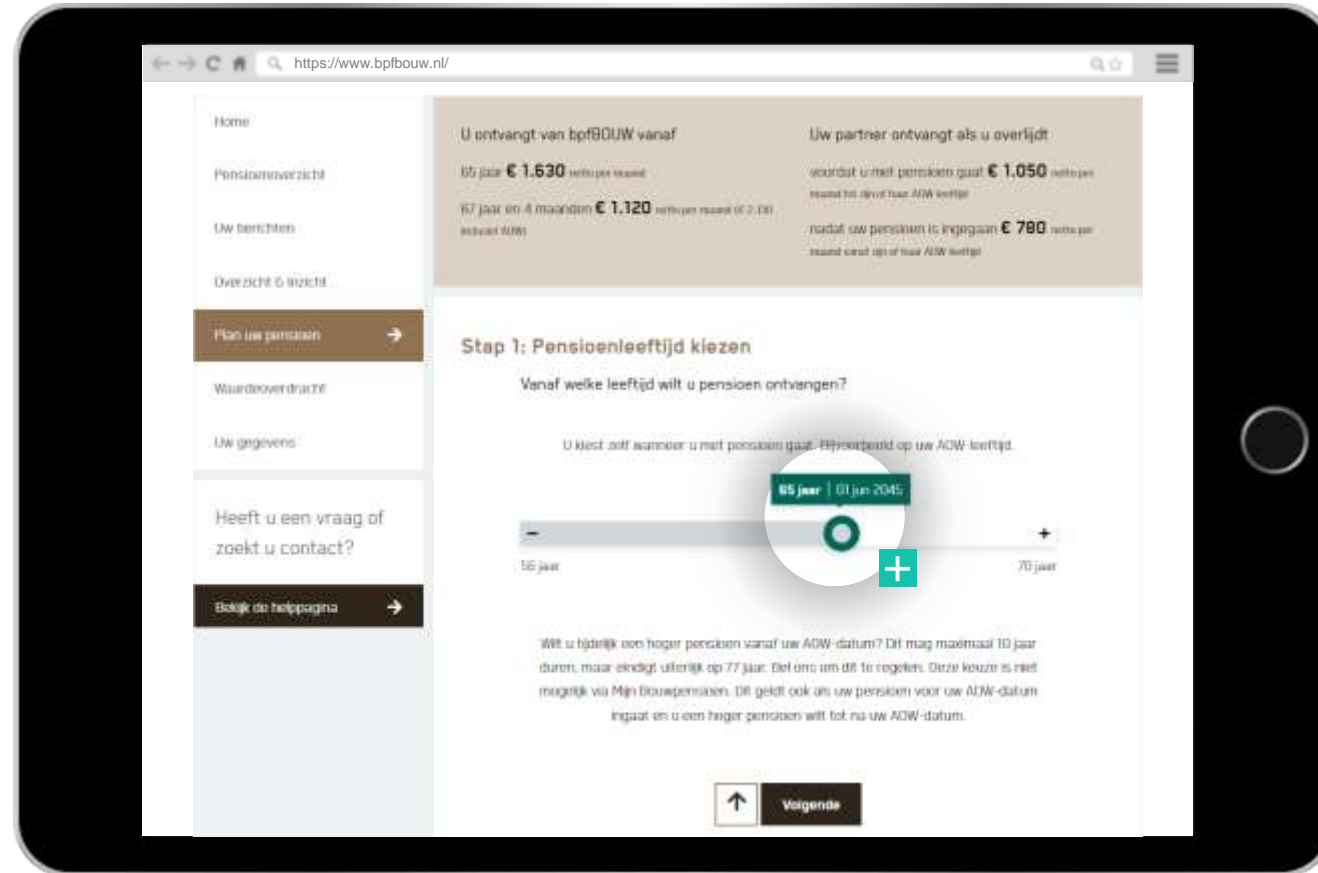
https://www.bpfbouw.nl/

Home

Pensioenoverzicht

Uw berichten

Overzicht & inzicht

Plan uw pensioen

Waardeoverdracht

Uw gegevens

Heeft u een vraag of zoekt u contact?

Bekijk de helppagina

U ontvangt van bpfBOUW vanaf

65 jaar € 1.630 netto per maand

67 jaar en 4 maanden € 1.120 netto per maand of 2.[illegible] inclusief AOW

Uw partner ontvangt als u overlijdt

voordat u met pensioen gaat € 1.050 netto per maand tot zijn of haar AOW-leeftijd

nadat uw pensioen is ingegaan € 780 netto per maand vanaf zijn of haar AOW-leeftijd

Stap 1: Pensioenleeftijd kiezen

Vanaf welke leeftijd wilt u pensioen ontvangen?

U kiest zelf wanneer u met pensioen gaat. Bijvoorbeeld op uw AOW-leeftijd.

65 jaar | 01 jun 2045

–

+

55 jaar

70 jaar

Wilt u tijdelijk een hoger pensioen vanaf uw AOW-datum? Dit mag maximaal 10 jaar duren, maar eindigt uiterlijk op 77 jaar. Bel ons om dit te regelen. Deze keuze is niet mogelijk via Mijn Bouwpensioen. Dit geldt ook als uw pensioen voor uw AOW-datum ingaat en u een hoger pensioen wilt tot na uw AOW-datum.

Volgende